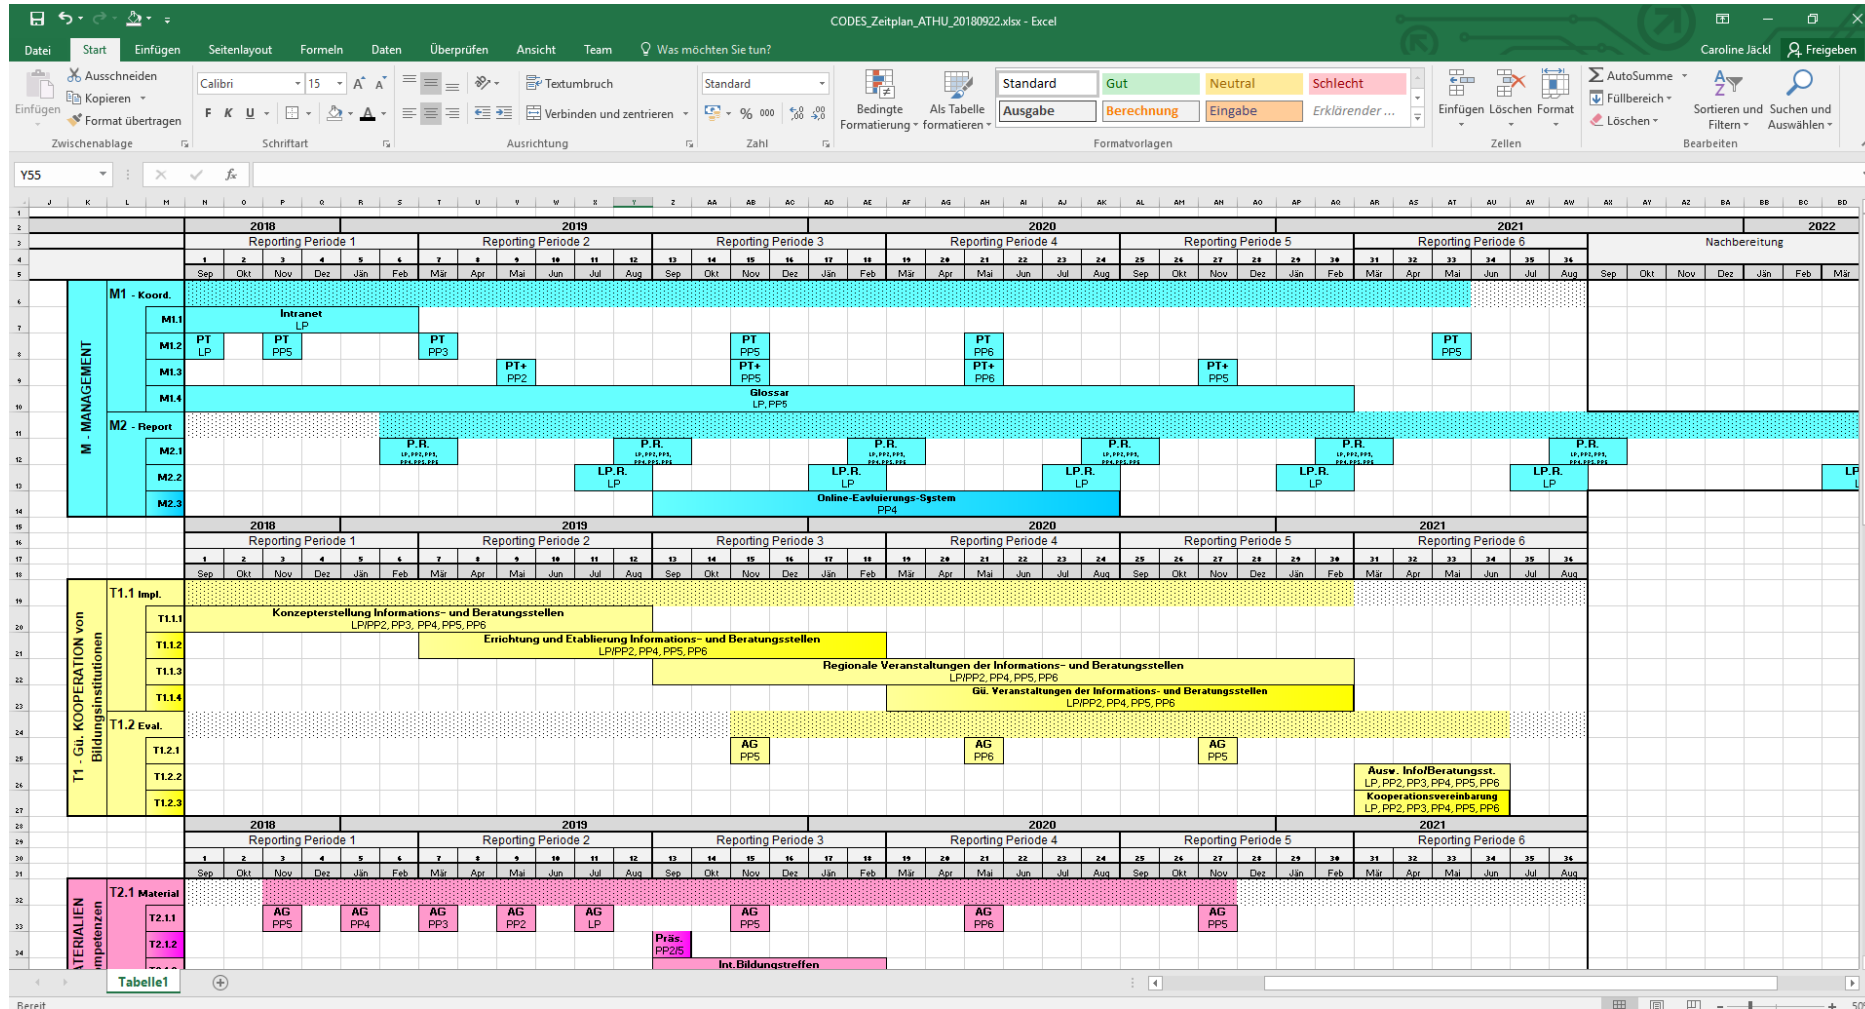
CODES_Zeitplan_ATHU_20180922.xlsx - Excel

Datei Start Einfügen Seitenlayout Formeln Daten Überprüfen Ansicht Team Was möchten Sie tun? Caroline Jäckl Freigeben

Ausschneiden Kopieren Format übertragen Einfügen Zwischenablage
Calibri 15 F K U Schriftart
Textumbruch Verbinden und zentrieren Ausrichtung
Standard % 000 Zahl
Bedingte Formatierung Als Tabelle formatieren
Standard Gut Neutral Schlecht Ausgabe Berechnung Eingabe Erklärender ... Formatvorlagen
Einfügen Löschen Format Zellen
AutoSumme Füllbereich Löschen Sortieren und Filtern Suchen und Auswählen Bearbeiten

Y55

| 2018 | 2019 | 2020 | 2021 | 2022 |
|---|---|---|---|---|
| Reporting Periode 1 | Reporting Periode 2 | Reporting Periode 3 | Reporting Periode 4 | Reporting Periode 5 | Reporting Periode 6 | Nachbereitung |

1 2 3 4 5 6 7 8 9 10 11 12 13 14 15 16 17 18 19 20 21 22 23 24 25 26 27 28 29 30 31 32 33 34 35 36
Sep Okt Nov Dez Jän Feb Mär Apr Mai Jun Jul Aug Sep Okt Nov Dez Jän Feb Mär Apr Mai Jun Jul Aug Sep Okt Nov Dez Jän Feb Mär Apr Mai Jun Jul Aug Sep Okt Nov Dez Jän Feb Mär

M - MANAGEMENT
M1 - Koord.
M1.1 Intranet LP
M1.2 PT LP PT PP5 PT PP3 PT PP5 PT PP6 PT PP5
M1.3 PT+ PP2 PT+ PP5 PT+ PP6 PT+ PP5
M1.4 Glossar LP, PP5
M2 - Report
M2.1 P.R. P.R. P.R. P.R. P.R. P.R.
M2.2 LP.R. LP LP.R. LP LP.R. LP LP.R. LP LP.R. LP LP
M2.3 Online-Eavluierungs-System PP4

2018 2019 2020 2021
Reporting Periode 1 Reporting Periode 2 Reporting Periode 3 Reporting Periode 4 Reporting Periode 5 Reporting Periode 6

T1 - Gü. KOOPERATION von Bildungsinstitutionen
T1.1 Impl.
T1.1.1 Konzepterstellung Informations- und Beratungsstellen LP/PP2, PP3, PP4, PP5, PP6
T1.1.2 Errichtung und Etablierung Informations- und Beratungsstellen LP/PP2, PP4, PP5, PP6
T1.1.3 Regionale Veranstaltungen der Informations- und Beratungsstellen LP/PP2, PP4, PP5, PP6
T1.1.4 Gü. Veranstaltungen der Informations- und Beratungsstellen LP/PP2, PP4, PP5, PP6
T1.2 Eval.
T1.2.1 AG PP5 AG PP6 AG PP5
T1.2.2 Ausw. Info/Beratungsst. LP, PP2, PP3, PP4, PP5, PP6
T1.2.3 Kooperationsvereinbarung LP, PP2, PP3, PP4, PP5, PP6

2018 2019 2020 2021
Reporting Periode 1 Reporting Periode 2 Reporting Periode 3 Reporting Periode 4 Reporting Periode 5 Reporting Periode 6

ATERIALIEN mpetenzen
T2.1 Material
T2.1.1 AG PP5 AG PP4 AG PP3 AG PP2 AG LP AG PP5 AG PP6 AG PP5
T2.1.2 Präs. PP2/5
Int.Bildungstreffen

Tabelle1
Bereit